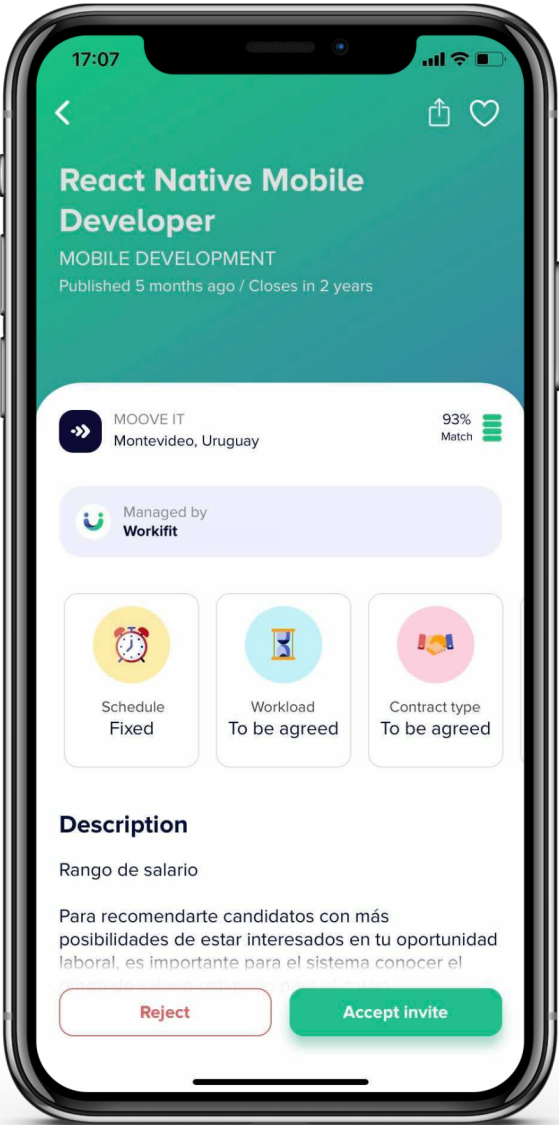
17:07

React Native Mobile Developer

MOBILE DEVELOPMENT

Published 5 months ago / Closes in 2 years

MOOVE IT
Montevideo, Uruguay

93%
Match

Managed by
Workifit

Schedule
Fixed

Workload
To be agreed

Contract type
To be agreed

Description

Rango de salario

Para recomendarte candidatos con más posibilidades de estar interesados en tu oportunidad laboral, es importante para el sistema conocer el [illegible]

Reject

Accept invite